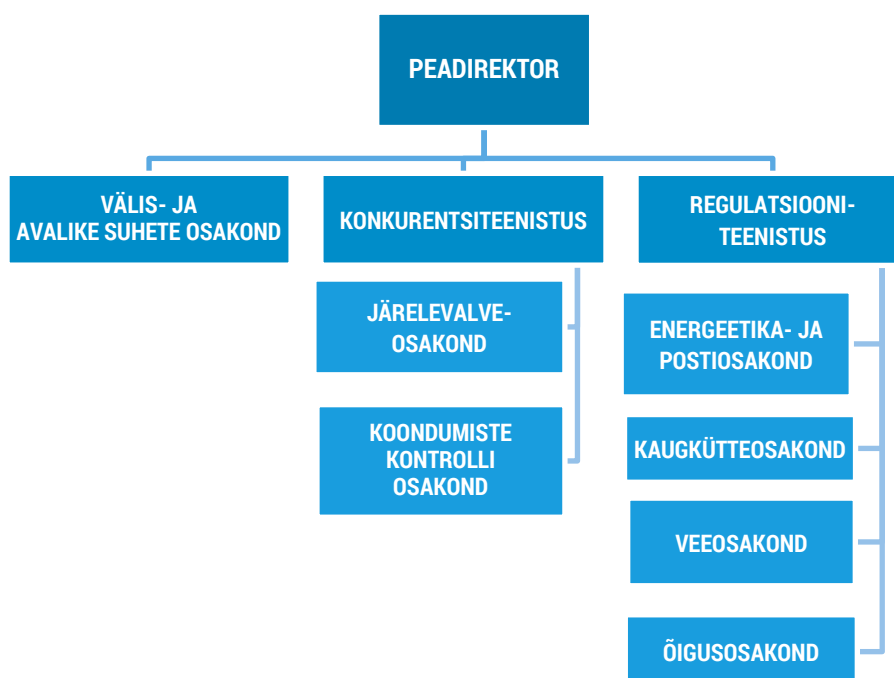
PEADIREKTOR

VÄLIS- JA AVALIKE SUHETE OSAKOND

KONKURENTSITEENISTUS

JÄRELEVALVE-OSAKOND

KOONDUMISTE KONTROLLI OSAKOND

REGULATSIOONI-TEENISTUS

ENERGEETIKA- JA POSTIOSAKOND

KAUGKÜTTEOSAKOND

VEEOSAKOND

ÕIGUSOSAKOND